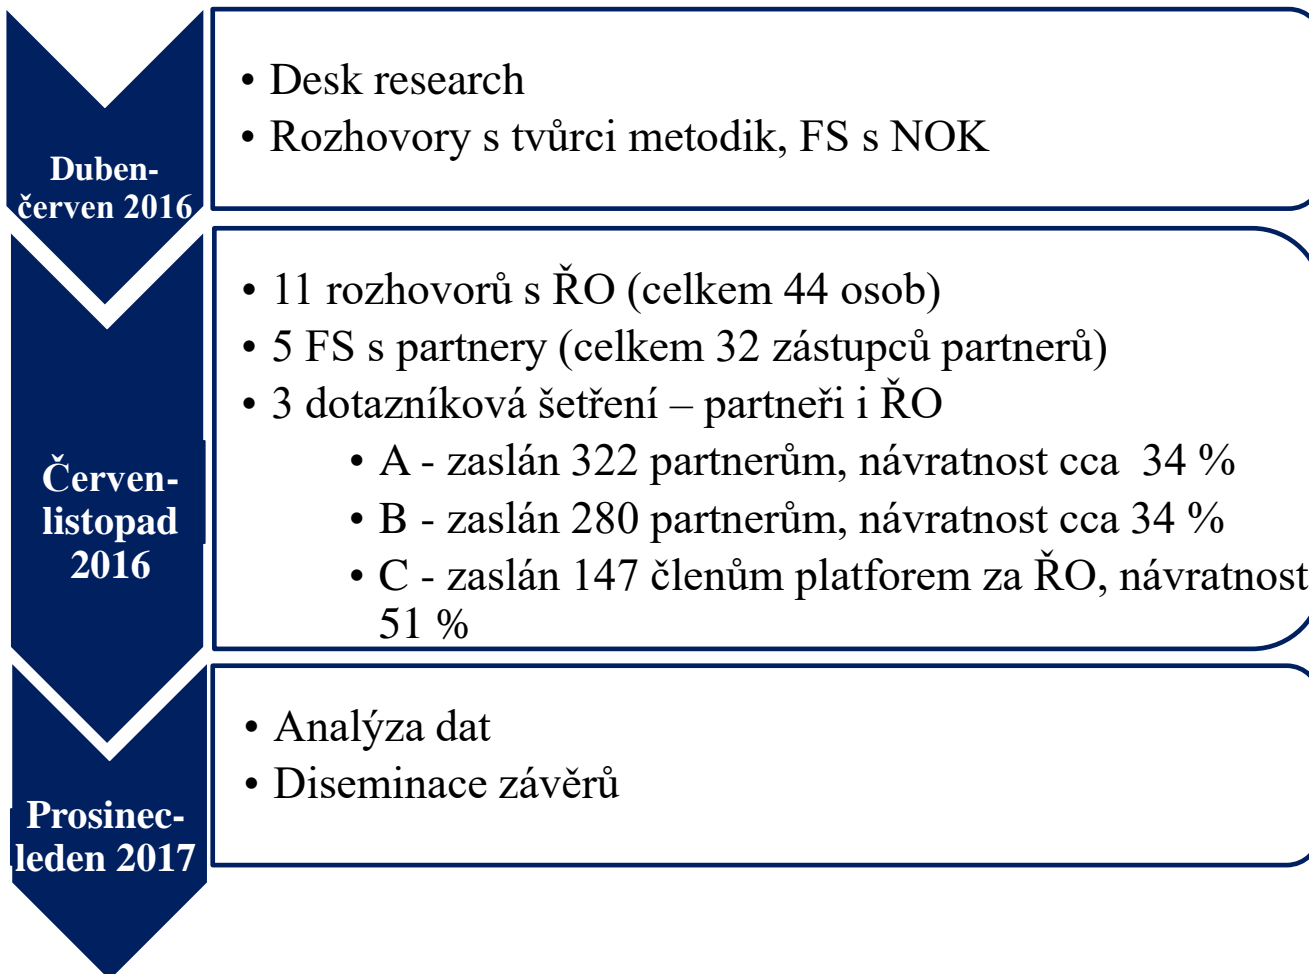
Duben-červen 2016

• Desk research
• Rozhovory s tvůrci metodik, FS s NOK

Červen-listopad 2016

• 11 rozhovorů s ŘO (celkem 44 osob)
• 5 FS s partnery (celkem 32 zástupců partnerů)
• 3 dotazníková šetření – partneři i ŘO
  • A - zaslán 322 partnerům, návratnost cca 34 %
  • B - zaslán 280 partnerům, návratnost cca 34 %
  • C - zaslán 147 členům platforem za ŘO, návratnost 51 %

Prosinec-leden 2017

• Analýza dat
• Diseminace závěrů